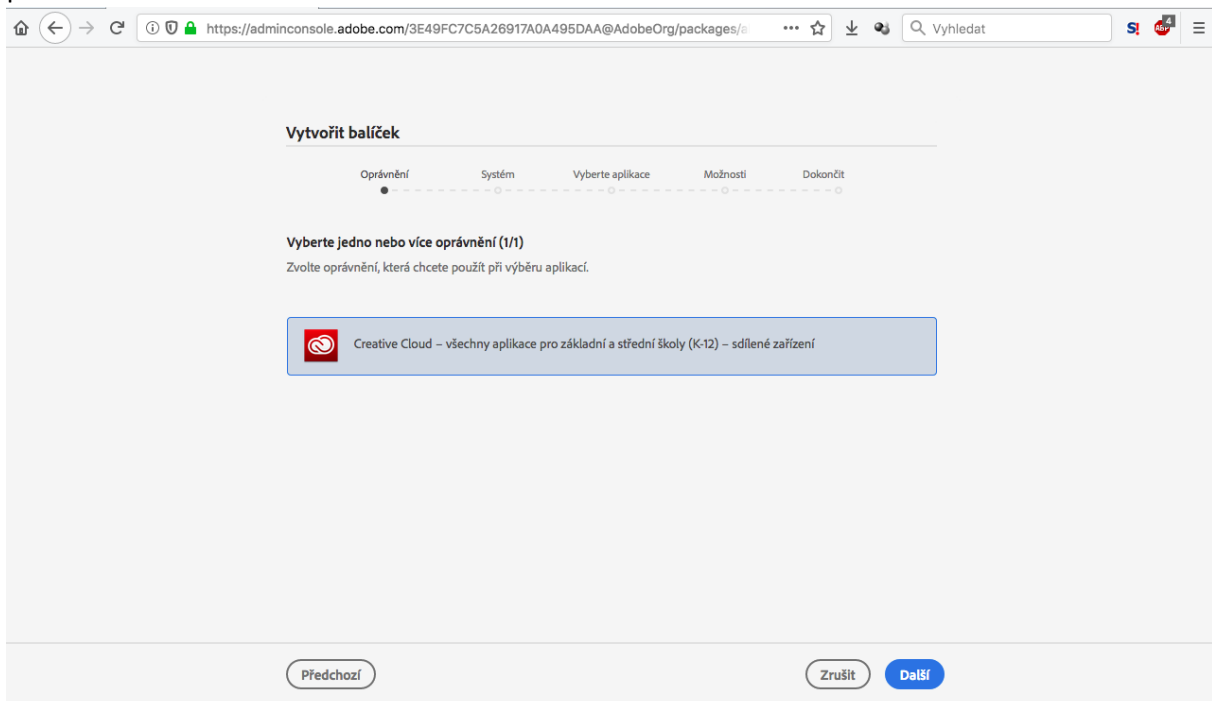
https://adminconsole.adobe.com/3E49FC7C5A26917A0A495DAA@AdobeOrg/packages/a

Vyhledat

Vytvořit balíček

Oprávnění
Systém
Vyberte aplikace
Možnosti
Dokončit

Vyberte jedno nebo více oprávnění (1/1)

Zvolte oprávnění, která chcete použít při výběru aplikací.

Creative Cloud – všechny aplikace pro základní a střední školy (K-12) – sdílené zařízení

Předchozí

Zrušit

Další